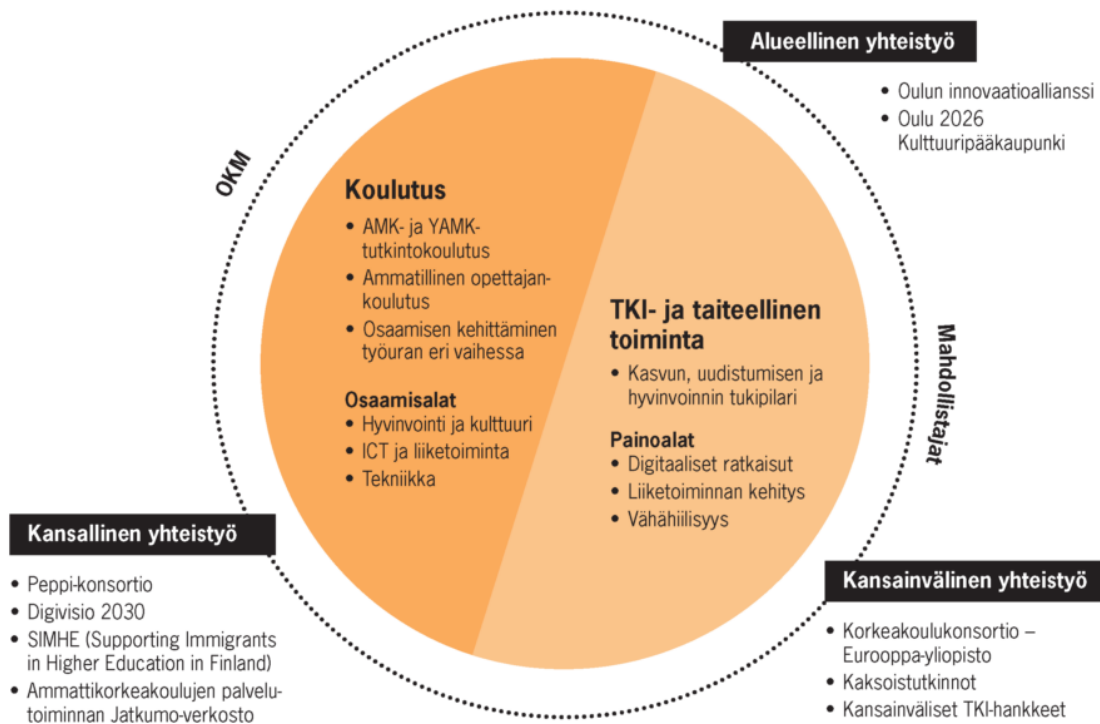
Alueellinen yhteistyö

• Oulun innovaatioallianssi
• Oulu 2026 Kulttuuripääkaupunki

OKM

Koulutus
• AMK- ja YAMK-tutkintokoulutus
• Ammatillinen opettajankoulutus
• Osaamisen kehittäminen työuran eri vaiheessa

Osaamisalat
• Hyvinvointi ja kulttuuri
• ICT ja liiketoiminta
• Tekniikka

TKI- ja taiteellinen toiminta
• Kasvun, uudistumisen ja hyvinvoinnin tukipilari

Painoalat
• Digitaaliset ratkaisut
• Liiketoiminnan kehitys
• Vähähiilisyys

Mahdollistajat

Kansallinen yhteistyö

• Peppi-konsortio
• Digivisio 2030
• SIMHE (Supporting Immigrants in Higher Education in Finland)
• Ammattikorkeakoulujen palvelutoiminnan Jatkumo-verkosto

Kansainvälinen yhteistyö

• Korkeakoulukonsortio – Eurooppa-yliopisto
• Kaksoistutkinnot
• Kansainväliset TKI-hankkeet